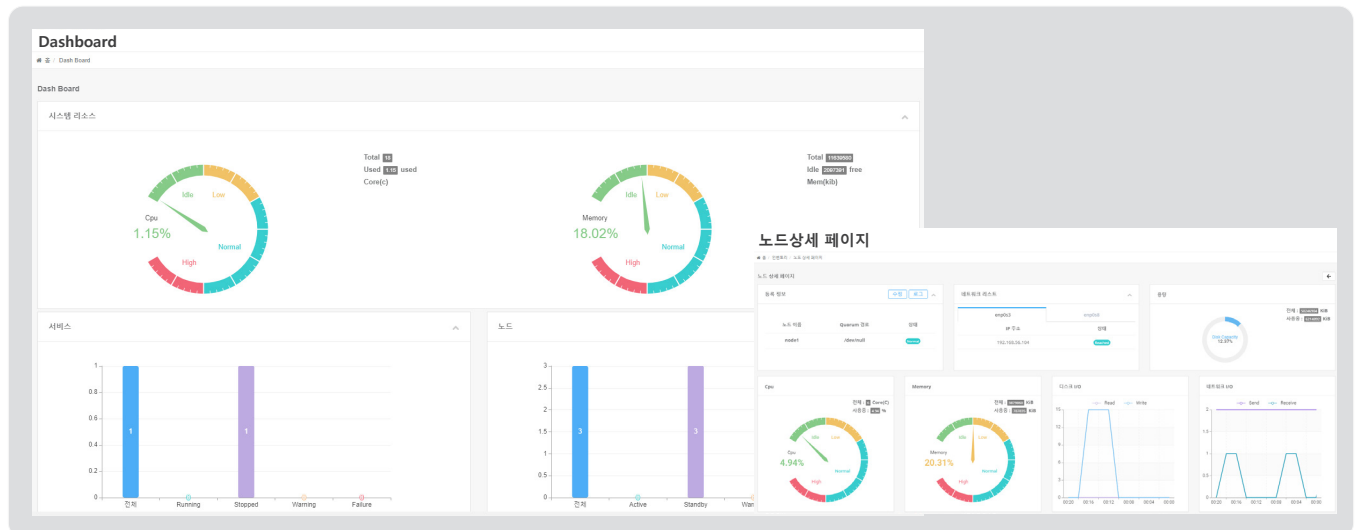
Dashboard

홈 / Dash Board

Dash Board

시스템 리소스

Idle
Low
Cpu
1.15%
Normal
High

Total 16
Used 1.10 used
Core(c)

Idle
Low
Memory
18.02%
Normal
High

Total 11939660
Idle 2087368 free
Mem(kib)

서비스

1
0.8
0.6
0.4
0.2
0

1
1

전체
Running
Stopped
Warning
Failure

노드

3
2.5
2
1.5
1
0.5
0

3
3

전체
Active
Standby
Wan

노드상세 페이지

노드 상세 페이지

등록 정보
수정
로그

노드 이름
Quorum 경로
상태
node1
/dev/null

네트워크 리소스

enp0s3
enp0s8
IP 주소
상태
192.168.56.194

용량

Disk Capacity
12.37%

Cpu

Idle
Low
Cpu
4.94%
Normal
High

Memory

Idle
Low
Memory
20.31%
Normal
High

디스크 I/O

Read
Write

네트워크 I/O

Send
Receive